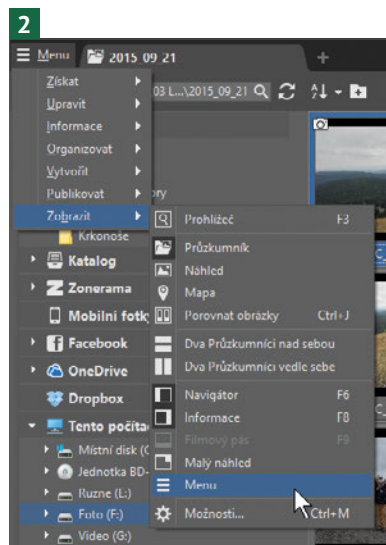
2

Menu 2015_09_21 +

03 L...\2015_09_21

Získat
Upravit
Informace
Organizovat
Vytvořit
Publikovat
Zobrazit

Krkonoše
Katalog
Zonerama
Mobilní fotk
Facebook
OneDrive
Dropbox
Tento počíta
Místní disk (C
Jednotka BD-
Ruzne (L:)
Foto (F:)
Video (G:)

Prohlížeč F3
Průzkumník
Náhled
Mapa
Porovnat obrázky Ctrl+J
Dva Průzkumníci nad sebou
Dva Průzkumníci vedle sebe
Navigátor F6
Informace F8
Filmový pás F9
Malý náhled
Menu
Možnosti... Ctrl+M